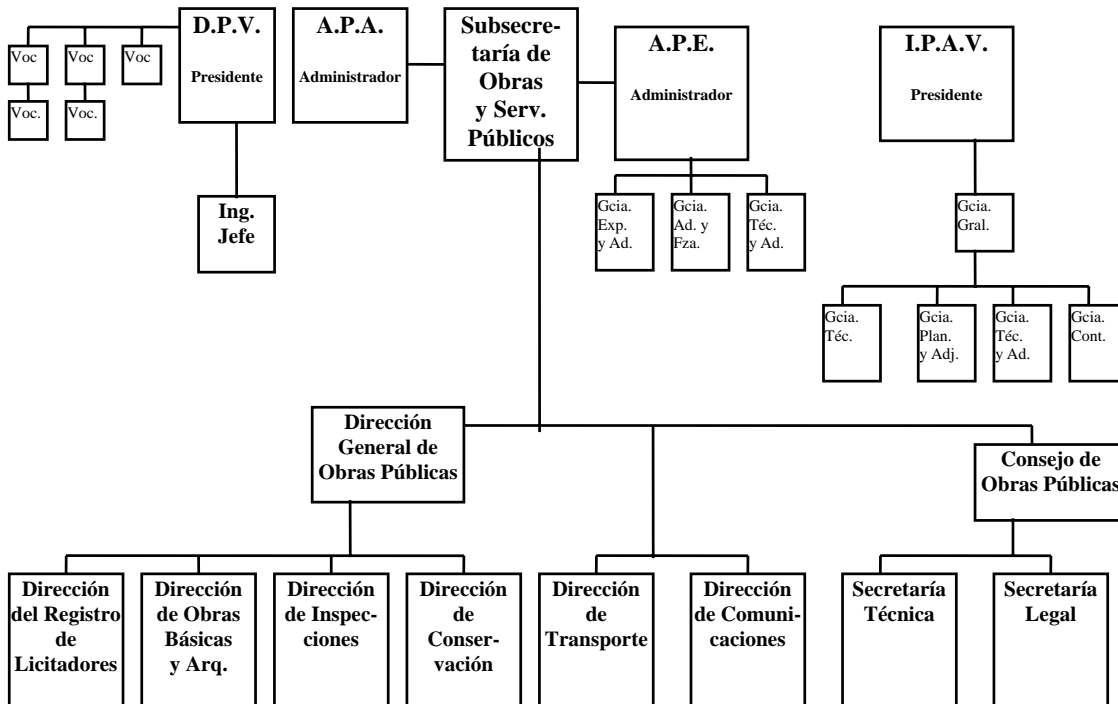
Voc

Voc

Voc

Voc.

Voc.

D.P.V.

Presidente

Ing. Jefe

A.P.A.

Administrador

Subsecretaría de Obras y Serv. Públicos

A.P.E.

Administrador

Gcia. Exp. y Ad.

Gcia. Ad. y Fza.

Gcia. Téc. y Ad.

I.P.A.V.

Presidente

Gcia. Gral.

Gcia. Téc.

Gcia. Plan. y Adj.

Gcia. Téc. y Ad.

Gcia. Cont.

Dirección General de Obras Públicas

Consejo de Obras Públicas

Dirección del Registro de Licitadores

Dirección de Obras Básicas y Arq.

Dirección de Inspecciones

Dirección de Conservación

Dirección de Transporte

Dirección de Comunicaciones

Secretaría Técnica

Secretaría Legal